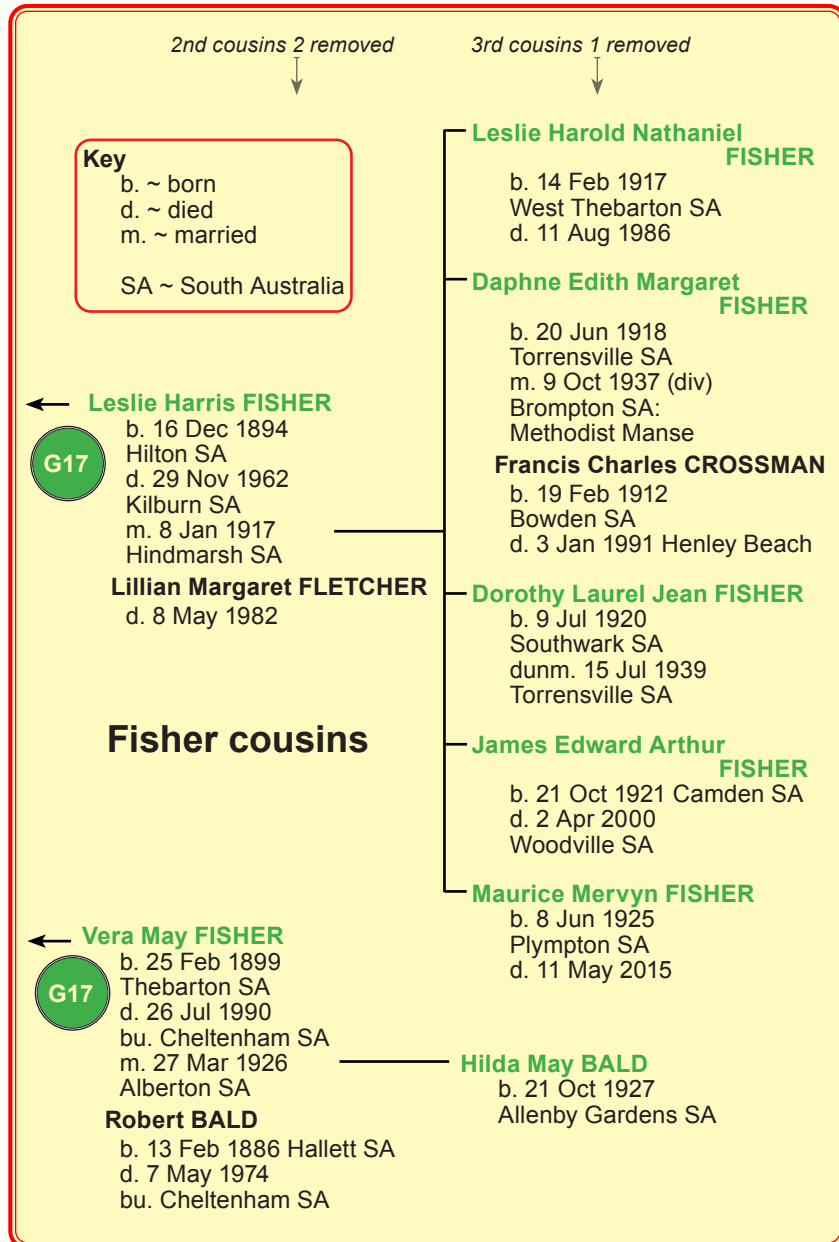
2nd cousins 2 removed

3rd cousins 1 removed

Key
b. ~ born
d. ~ died
m. ~ married

SA ~ South Australia

Leslie Harris FISHER
b. 16 Dec 1894
Hilton SA
d. 29 Nov 1962
Kilburn SA
m. 8 Jan 1917
Hindmarsh SA

G17

Lillian Margaret FLETCHER
d. 8 May 1982

Fisher cousins

Leslie Harold Nathaniel FISHER
b. 14 Feb 1917
West Thebarton SA
d. 11 Aug 1986

Daphne Edith Margaret FISHER
b. 20 Jun 1918
Torrensville SA
m. 9 Oct 1937 (div)
Brompton SA:
Methodist Manse

Francis Charles CROSSMAN
b. 19 Feb 1912
Bowden SA
d. 3 Jan 1991 Henley Beach

Dorothy Laurel Jean FISHER
b. 9 Jul 1920
Southwark SA
dunm. 15 Jul 1939
Torrensville SA

James Edward Arthur FISHER
b. 21 Oct 1921 Camden SA
d. 2 Apr 2000
Woodville SA

Maurice Mervyn FISHER
b. 8 Jun 1925
Plympton SA
d. 11 May 2015

Vera May FISHER
b. 25 Feb 1899
Thebarton SA
d. 26 Jul 1990
bu. Cheltenham SA
m. 27 Mar 1926
Alberton SA

G17

Robert BALD
b. 13 Feb 1886 Hallett SA
d. 7 May 1974
bu. Cheltenham SA

Hilda May BALD
b. 21 Oct 1927
Allenby Gardens SA